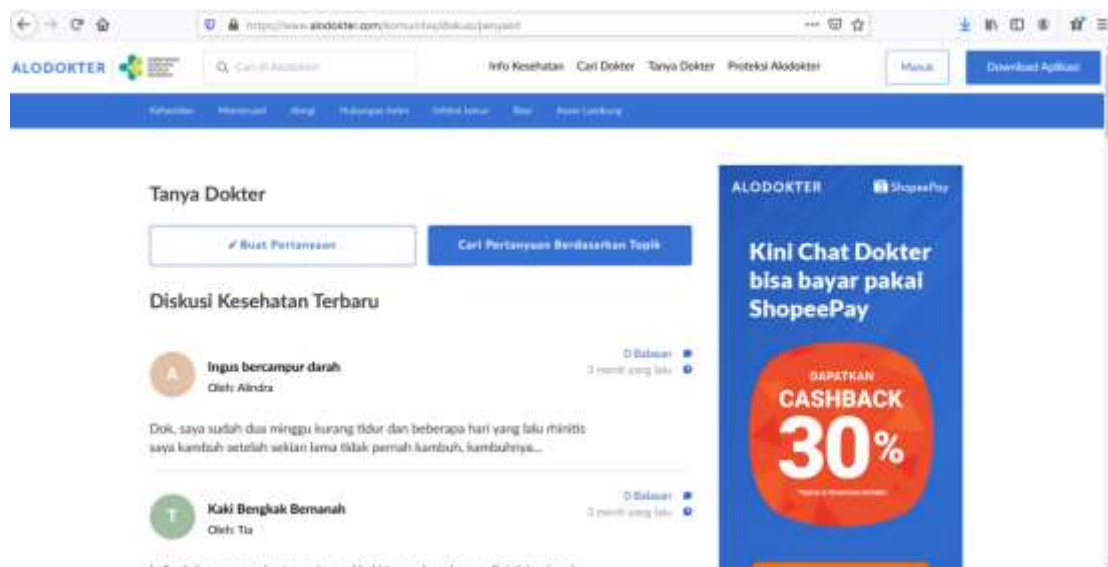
https://www.alodokter.com/komunitas/diskusi/penyakit

ALODOKTER

Q Cari di Alodokter

Info Kesehatan Cari Dokter Tanya Dokter Proteksi Alodokter

Masuk

Download Aplikasi

Kehamilan Menstruasi Alergi Hubungan Intim Infeksi Jamur Diet Asam Lambung

Tanya Dokter

✔ Buat Pertanyaan

Cari Pertanyaan Berdasarkan Topik

Diskusi Kesehatan Terbaru

A

Ingus bercampur darah

Oleh: Alindra

0 Balasan

3 menit yang lalu

Dok, saya sudah dua minggu kurang tidur dan beberapa hari yang lalu rhinitis saya kambuh setelah sekian lama tidak pernah kambuh, kambuhnya...

T

Kaki Bengkak Bernanah

Oleh: Tia

0 Balasan

3 menit yang lalu

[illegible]

ALODOKTER

ShopeePay

Kini Chat Dokter bisa bayar pakai ShopeePay

DAPATKAN

CASHBACK

30%

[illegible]